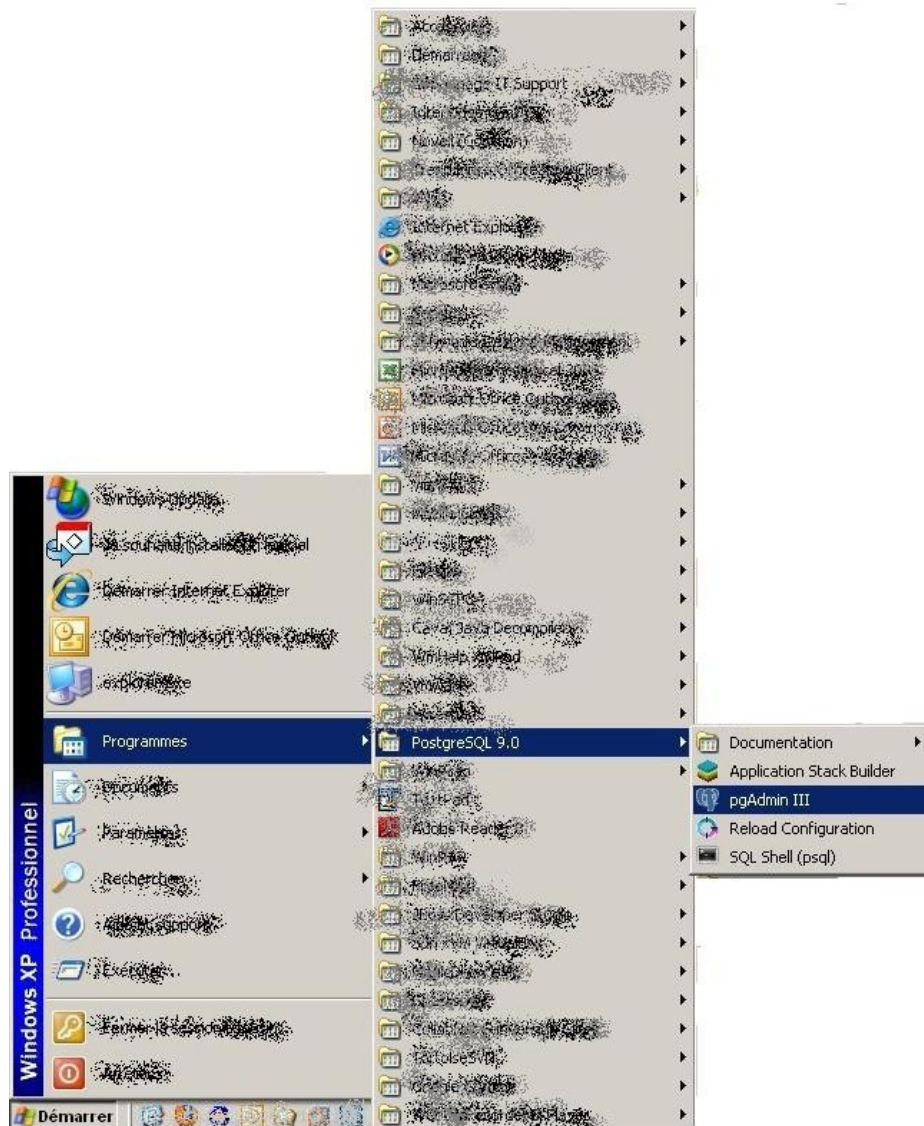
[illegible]
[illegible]
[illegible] IT Support
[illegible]
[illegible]
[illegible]
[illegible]
Internet Explorer
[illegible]
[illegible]
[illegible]
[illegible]
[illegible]
Microsoft Office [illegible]
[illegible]
Microsoft Office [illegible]
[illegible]
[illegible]
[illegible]
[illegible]
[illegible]
Cavaj Java Decompiler
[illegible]
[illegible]
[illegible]
PostgreSQL 9.0
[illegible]
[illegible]
Adobe Reader
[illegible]
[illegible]
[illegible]
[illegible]
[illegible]
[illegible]
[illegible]
TortoiseSVN
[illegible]
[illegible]

Documentation
Application Stack Builder
pgAdmin III
Reload Configuration
SQL Shell (psql)

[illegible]
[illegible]
Démarrer Internet Explorer
Démarrer Microsoft Office Outlook
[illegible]
Programmes
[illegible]
Paramètres
Rechercher
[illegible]
Exécuter...
Fermer la session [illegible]
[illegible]

Windows XP Professionnel

Démarrer